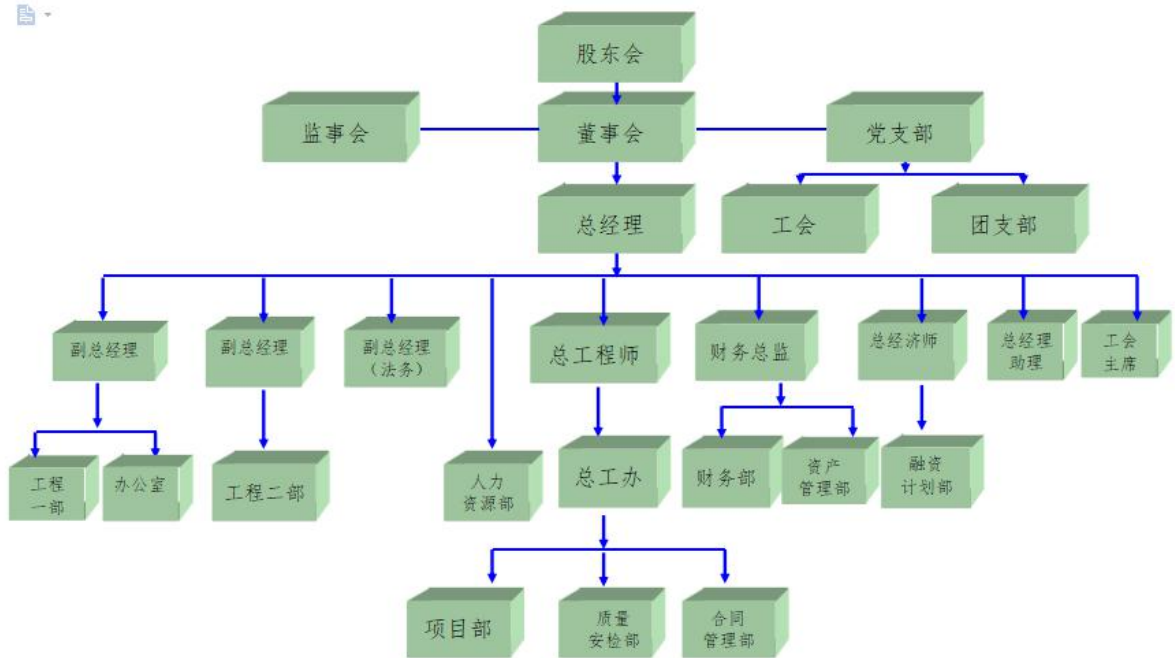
股东会

监事会

董事会

党支部

总经理

工会

团支部

副总经理

副总经理

副总经理（法务）

总工程师

财务总监

总经济师

总经理助理

工会主席

工程一部

办公室

工程二部

人力资源部

总工办

财务部

资产管理部

融资计划部

项目部

质量安检部

合同管理部